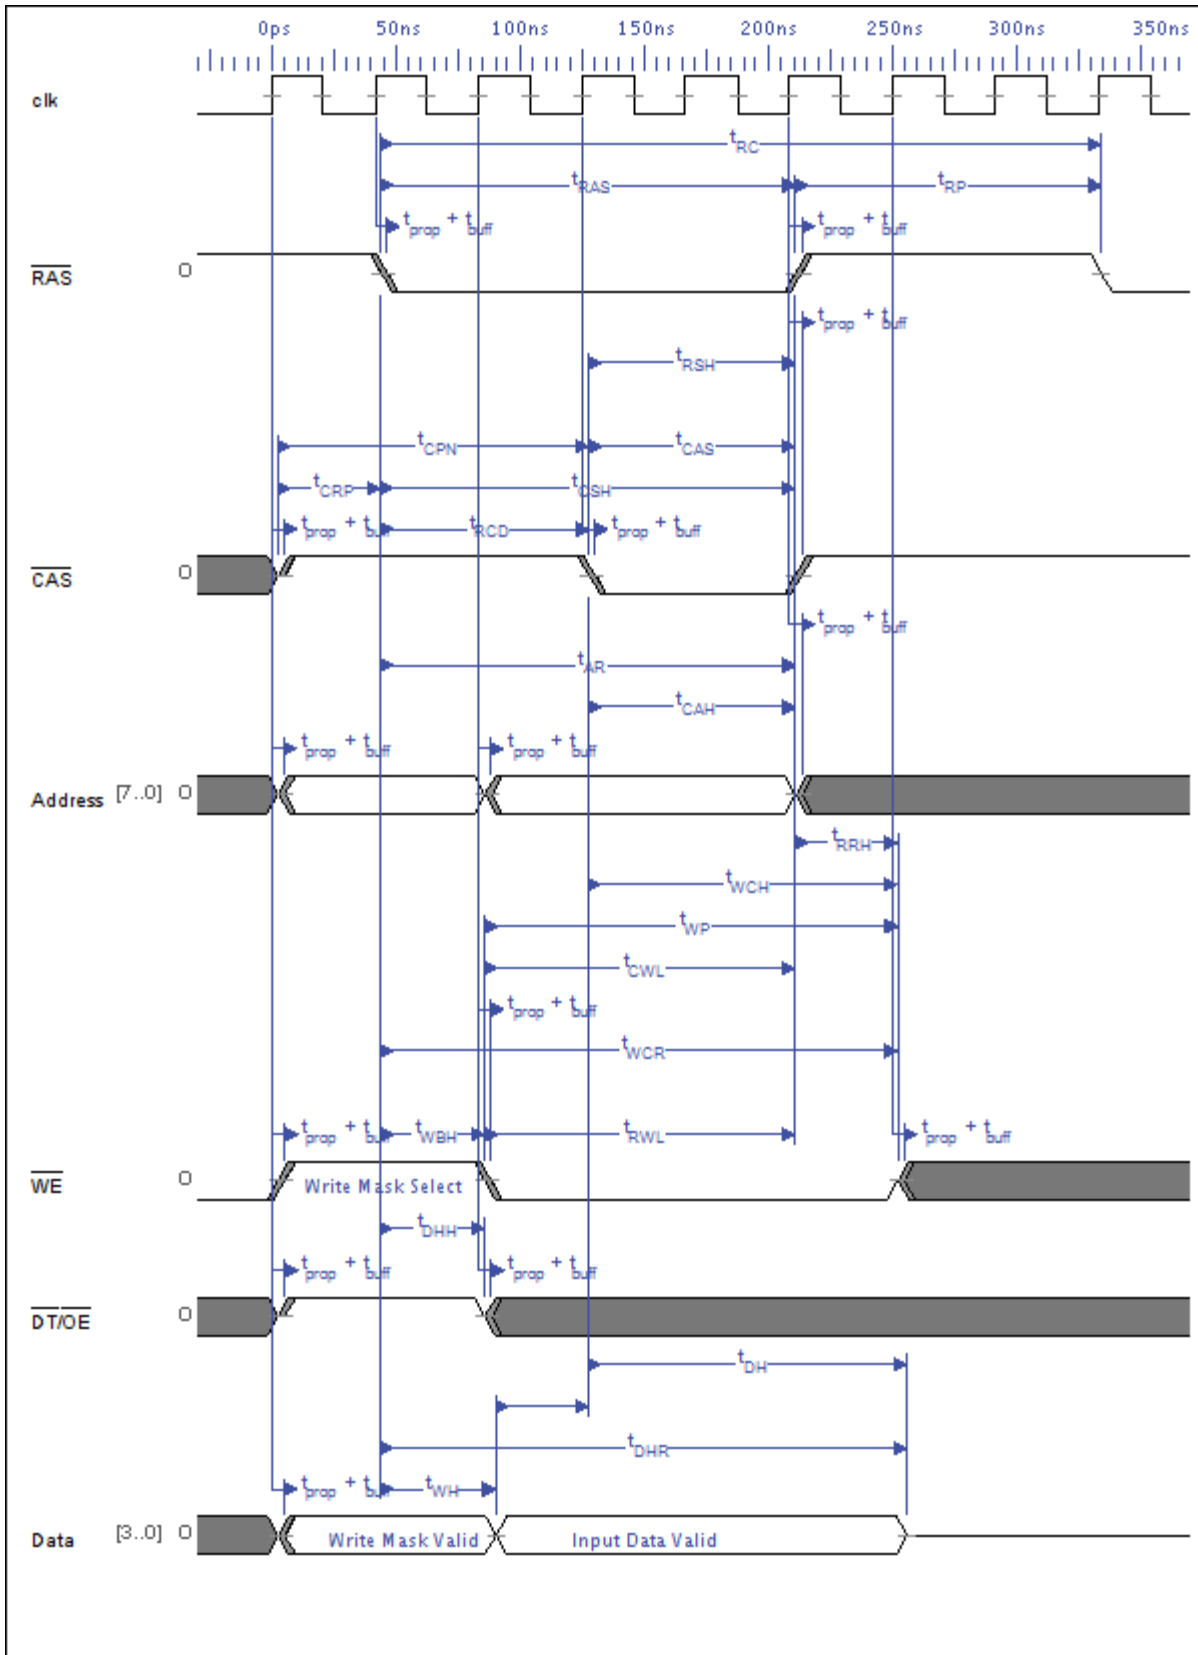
0ps 50ns 100ns 150ns 200ns 250ns 300ns 350ns

clk

$t_{RC}$

$t_{RAS}$ $t_{RP}$

$t_{prop}$ + $t_{buff}$ $t_{prop}$ + $t_{buff}$

$\overline{RAS}$ 0

$t_{prop}$ + $t_{buff}$

$t_{RSH}$

$t_{CPN}$ $t_{CAS}$

$t_{CRP}$ $t_{CSH}$

$t_{prop}$ + $t_{buff}$ $t_{RCD}$ $t_{prop}$ + $t_{buff}$

$\overline{CAS}$ 0

$t_{prop}$ + $t_{buff}$

$t_{AR}$

$t_{CAH}$

$t_{prop}$ + $t_{buff}$ $t_{prop}$ + $t_{buff}$

Address [7..0] 0

$t_{RRH}$

$t_{WCH}$

$t_{WP}$

$t_{CWL}$

$t_{prop}$ + $t_{buff}$

$t_{WCR}$

$t_{prop}$ + $t_{buff}$ $t_{WBH}$ $t_{RWL}$ $t_{prop}$ + $t_{buff}$

$\overline{WE}$ 0 Write Mask Select

$t_{DHH}$

$t_{prop}$ + $t_{buff}$ $t_{prop}$ + $t_{buff}$

$\overline{DT/OE}$ 0

$t_{DH}$

$t_{DHR}$

$t_{prop}$ + $t_{buff}$ $t_{WH}$

Data [3..0] 0 Write Mask Valid Input Data Valid